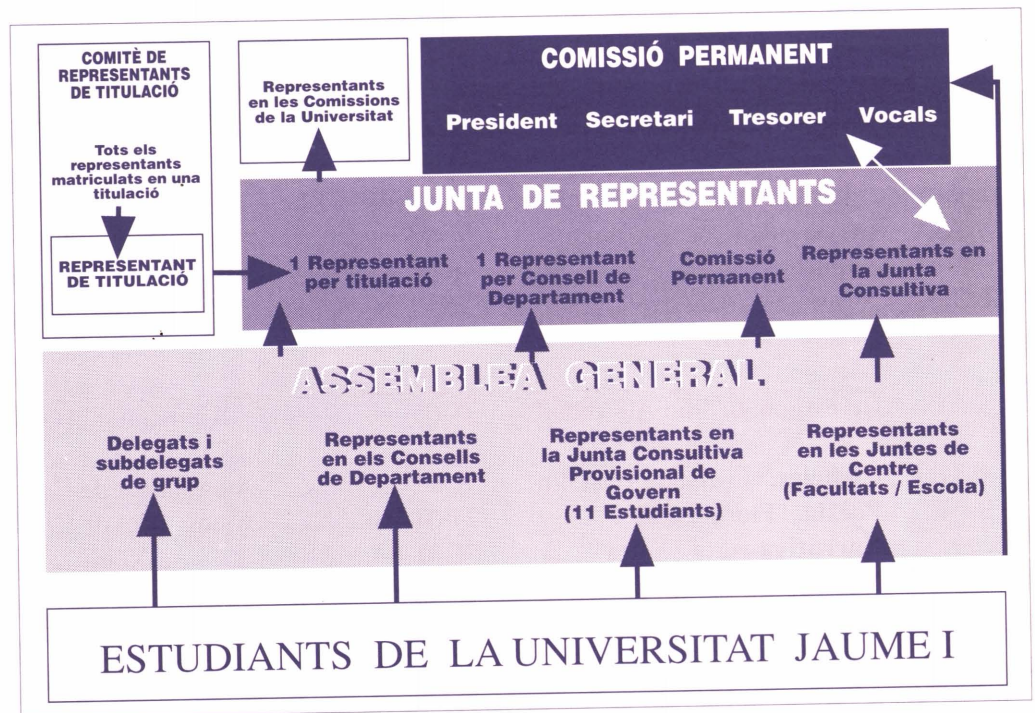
COMITÈ DE REPRESENTANTS DE TITULACIÓ

Tots els representants matriculats en una titulació

REPRESENTANT DE TITULACIÓ

Representants en les Comissions de la Universitat

COMISSIÓ PERMANENT

President Secretari Tresorer Vocals

JUNTA DE REPRESENTANTS

1 Representant per titulació

1 Representant per Consell de Departament

Comissió Permanent

Representants en la Junta Consultiva

ASSEMBLEA GENERAL

Delegats i subdelegats de grup

Representants en els Consells de Departament

Representants en la Junta Consultiva Provisional de Govern (11 Estudiants)

Representants en les Juntes de Centre (Facultats / Escola)

ESTUDIANTS DE LA UNIVERSITAT JAUME I